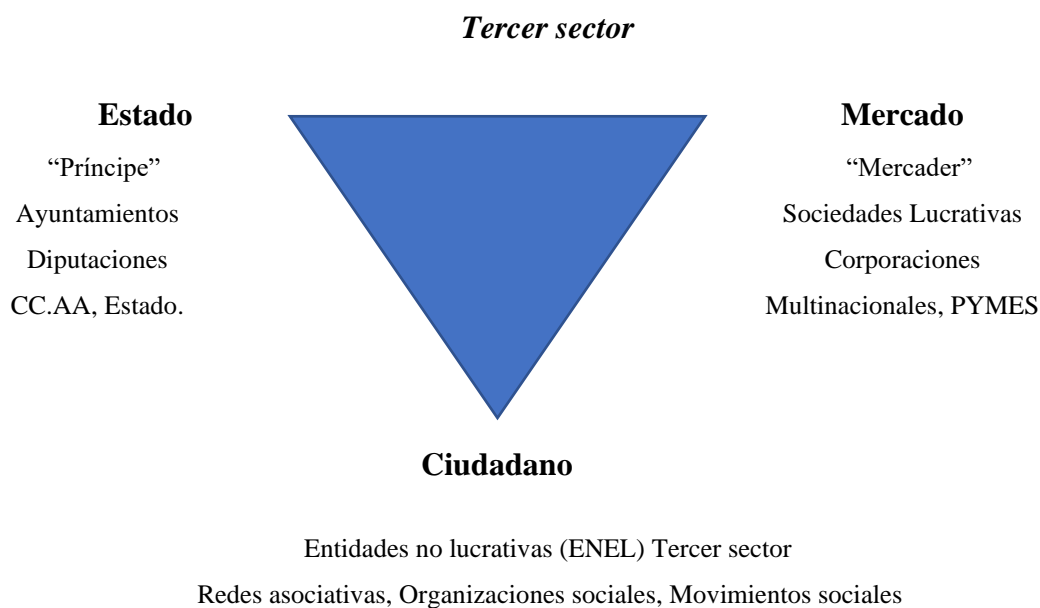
Tercer sector

Estado

"Príncipe"

Ayuntamientos

Diputaciones

CC.AA, Estado.

Mercado

"Mercader"

Sociedades Lucrativas

Corporaciones

Multinacionales, PYMES

Ciudadano

Entidades no lucrativas (ENEL) Tercer sector

Redes asociativas, Organizaciones sociales, Movimientos sociales